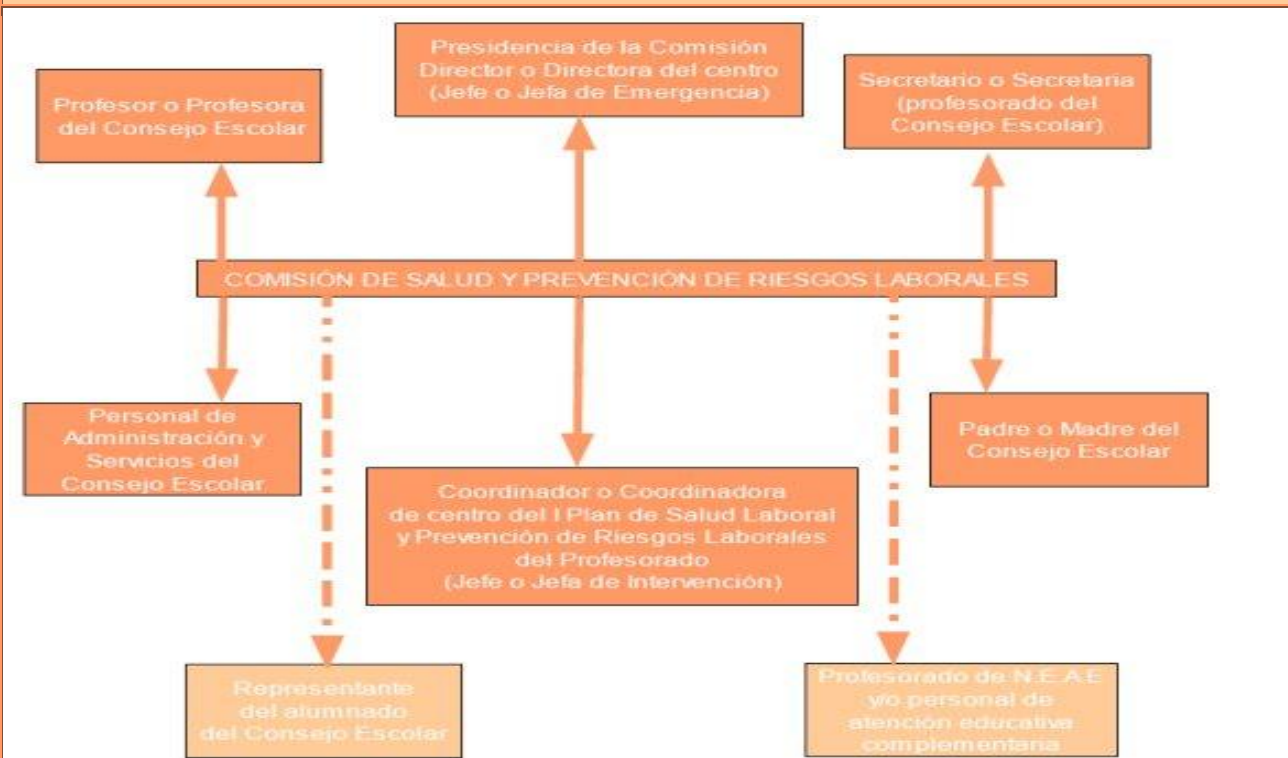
Profesor o Profesora del Consejo Escolar

Presidencia de la Comisión
Director o Directora del centro
(Jefe o Jefa de Emergencia)

Secretario o Secretaria (profesorado del Consejo Escolar)

COMISIÓN DE SALUD Y PREVENCIÓN DE RIESGOS LABORALES

Personal de Administración y Servicios del Consejo Escolar

Coordinador o Coordinadora de centro del I Plan de Salud Laboral y Prevención de Riesgos Laborales del Profesorado
(Jefe o Jefa de Intervención)

Padre o Madre del Consejo Escolar

Representante del alumnado del Consejo Escolar

Profesorado de N.E.A.E y/o personal de atención educativa complementaria